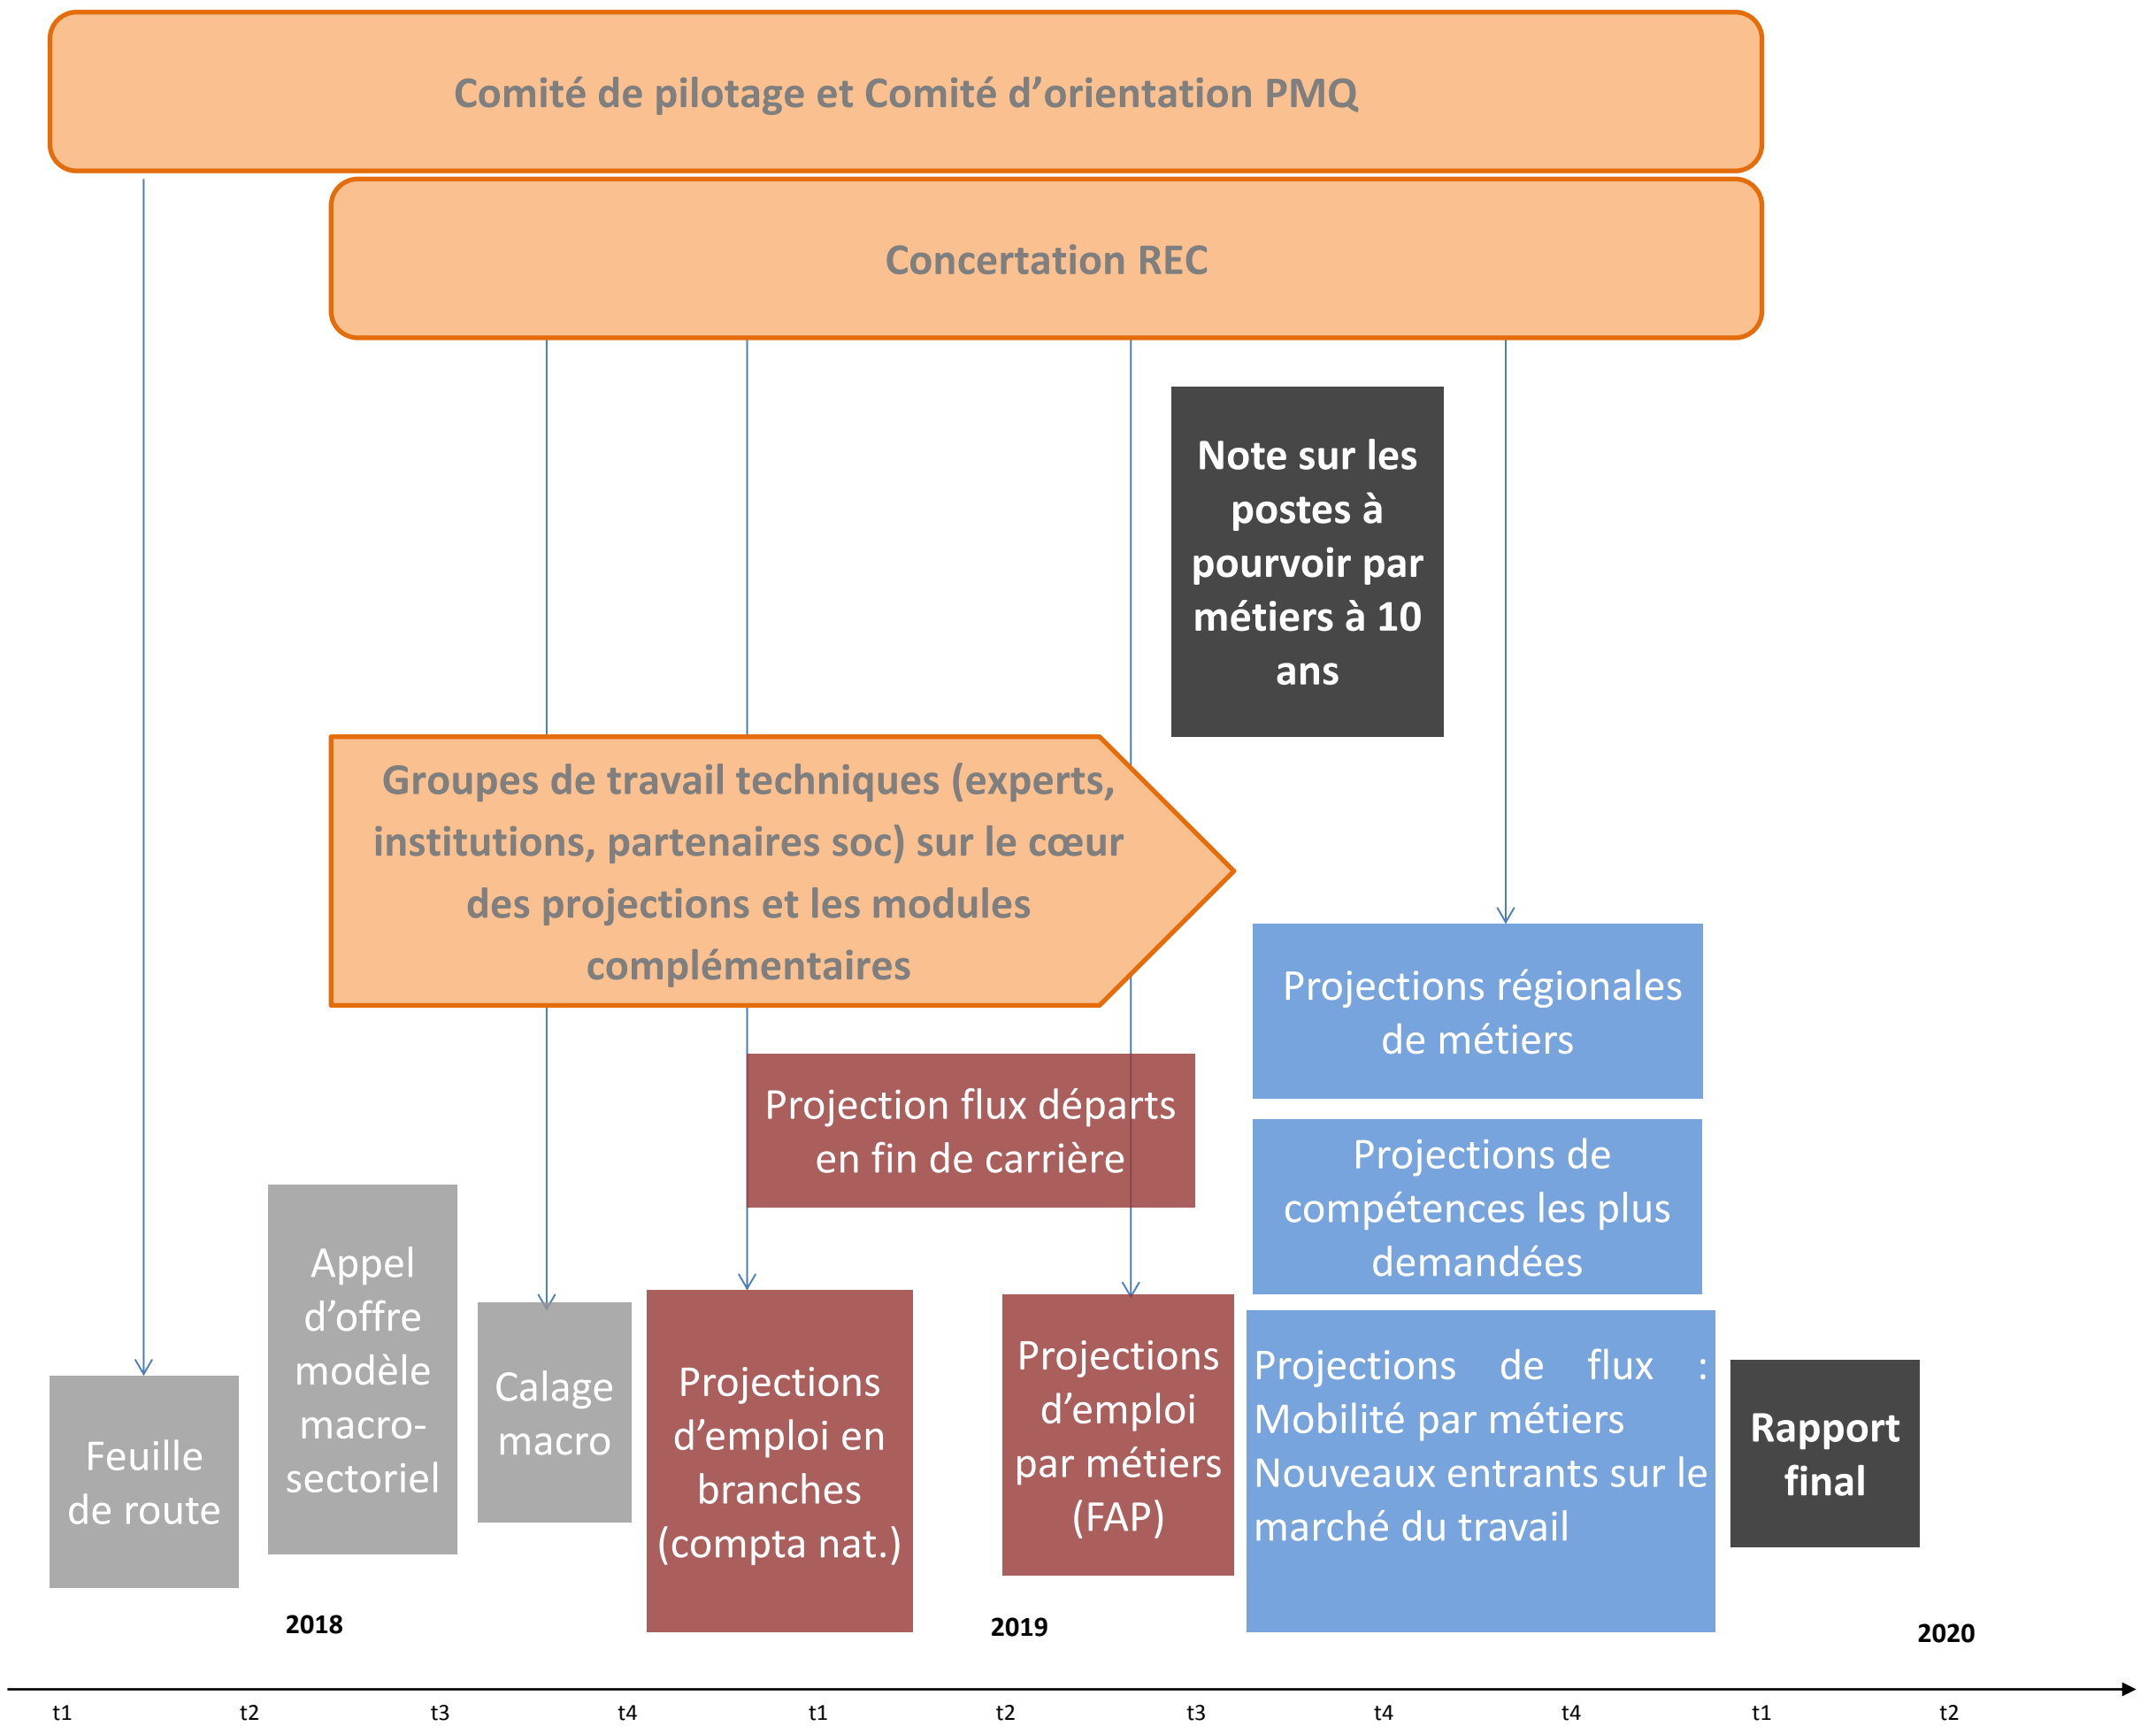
Comité de pilotage et Comité d’orientation PMQ

Concertation REC

Note sur les postes à pourvoir par métiers à 10 ans

Groupes de travail techniques (experts, institutions, partenaires soc) sur le cœur des projections et les modules complémentaires

Projections régionales de métiers

Projection flux départs en fin de carrière

Projections de compétences les plus demandées

Appel d’offre modèle macro-sectoriel

Calage macro

Projections d’emploi en branches (compta nat.)

Projections d’emploi par métiers (FAP)

Projections de flux : Mobilité par métiers Nouveaux entrants sur le marché du travail

Rapport final

Feuille de route

2018

2019

2020

t1 t2 t3 t4 t1 t2 t3 t4 t4 t1 t2